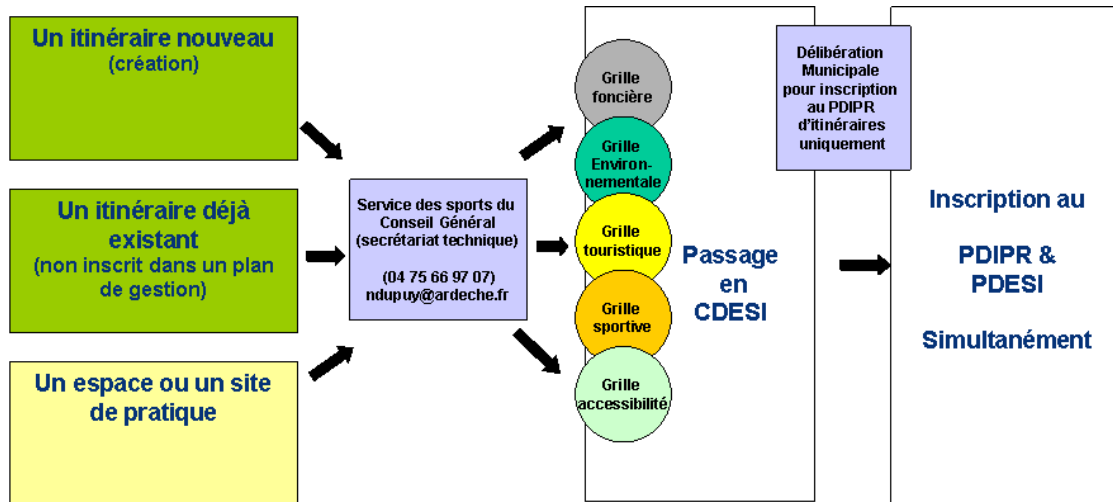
Un itinéraire nouveau
(création)

Un itinéraire déjà existant
(non inscrit dans un plan de gestion)

Un espace ou un site de pratique

Service des sports du Conseil Général
(secrétariat technique)

(04 75 66 97 07)
ndupuy@ardeche.fr

Grille foncière

Grille Environnementale

Grille touristique

Grille sportive

Grille accessibilité

Passage en CDESI

Délibération Municipale pour inscription au PDIPR d'itinéraires uniquement

Inscription au

PDIPR & PDESI

Simultanément